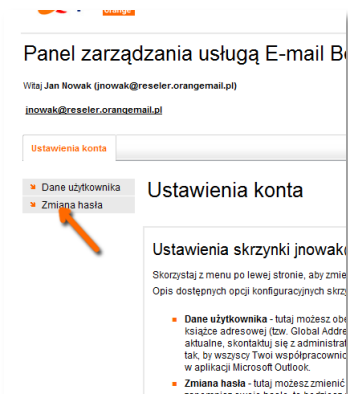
orange

Panel zarządzania usługą E-mail B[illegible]

Witaj Jan Nowak (jnowak@reseler.orangemail.pl)

jnowak@reseler.orangemail.pl

Ustawienia konta

Dane użytkownika
Zmiana hasła

Ustawienia konta

Ustawienia skrzynki jnowak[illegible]

Skorzystaj z menu po lewej stronie, aby zmie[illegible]
Opis dostępnych opcji konfiguracyjnych skrz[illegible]

- Dane użytkownika - tutaj możesz obe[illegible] książce adresowej (tzw. Global Addre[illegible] aktualne, skontaktuj się z administrat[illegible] tak, by wszyscy Twoi współpracowni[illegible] w aplikacji Microsoft Outlook.
- Zmiana hasła - tutaj możesz zmienić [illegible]